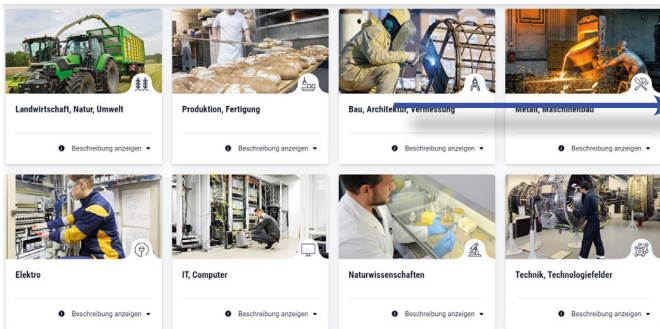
Landwirtschaft, Natur, Umwelt
Beschreibung anzeigen

Produktion, Fertigung
Beschreibung anzeigen

Bau, Architektur, Vermessung
Beschreibung anzeigen

Metall, Maschinenbau
Beschreibung anzeigen

Elektro
Beschreibung anzeigen

IT, Computer
Beschreibung anzeigen

Naturwissenschaften
Beschreibung anzeigen

Technik, Technologiefelder
Beschreibung anzeigen